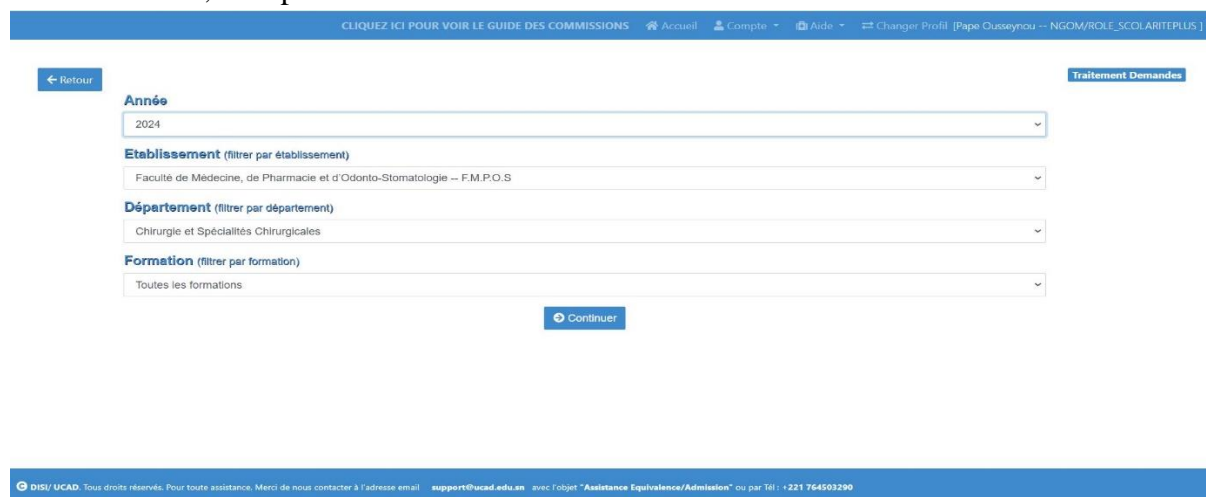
CLIQUEZ ICI POUR VOIR LE GUIDE DES COMMISSIONS Accueil Compte Aide Changer Profil [Pape Ousseynou -- NGOM/ROLE_SCOLARITEPLUS ]

← Retour

Traitement Demandes

Année

2024

Etablissement (filtrer par établissement)

Faculté de Médecine, de Pharmacie et d'Odonto-Stomatologie -- F.M.P.O.S

Département (filtrer par département)

Chirurgie et Spécialités Chirurgicales

Formation (filtrer par formation)

Toutes les formations

Continuer

DISI/ UCAD. Tous droits réservés. Pour toute assistance. Merci de nous contacter à l'adresse email support@ucad.edu.sn avec l'objet "Assistance Equivalence/Admission" ou par Tél : +221 764503290